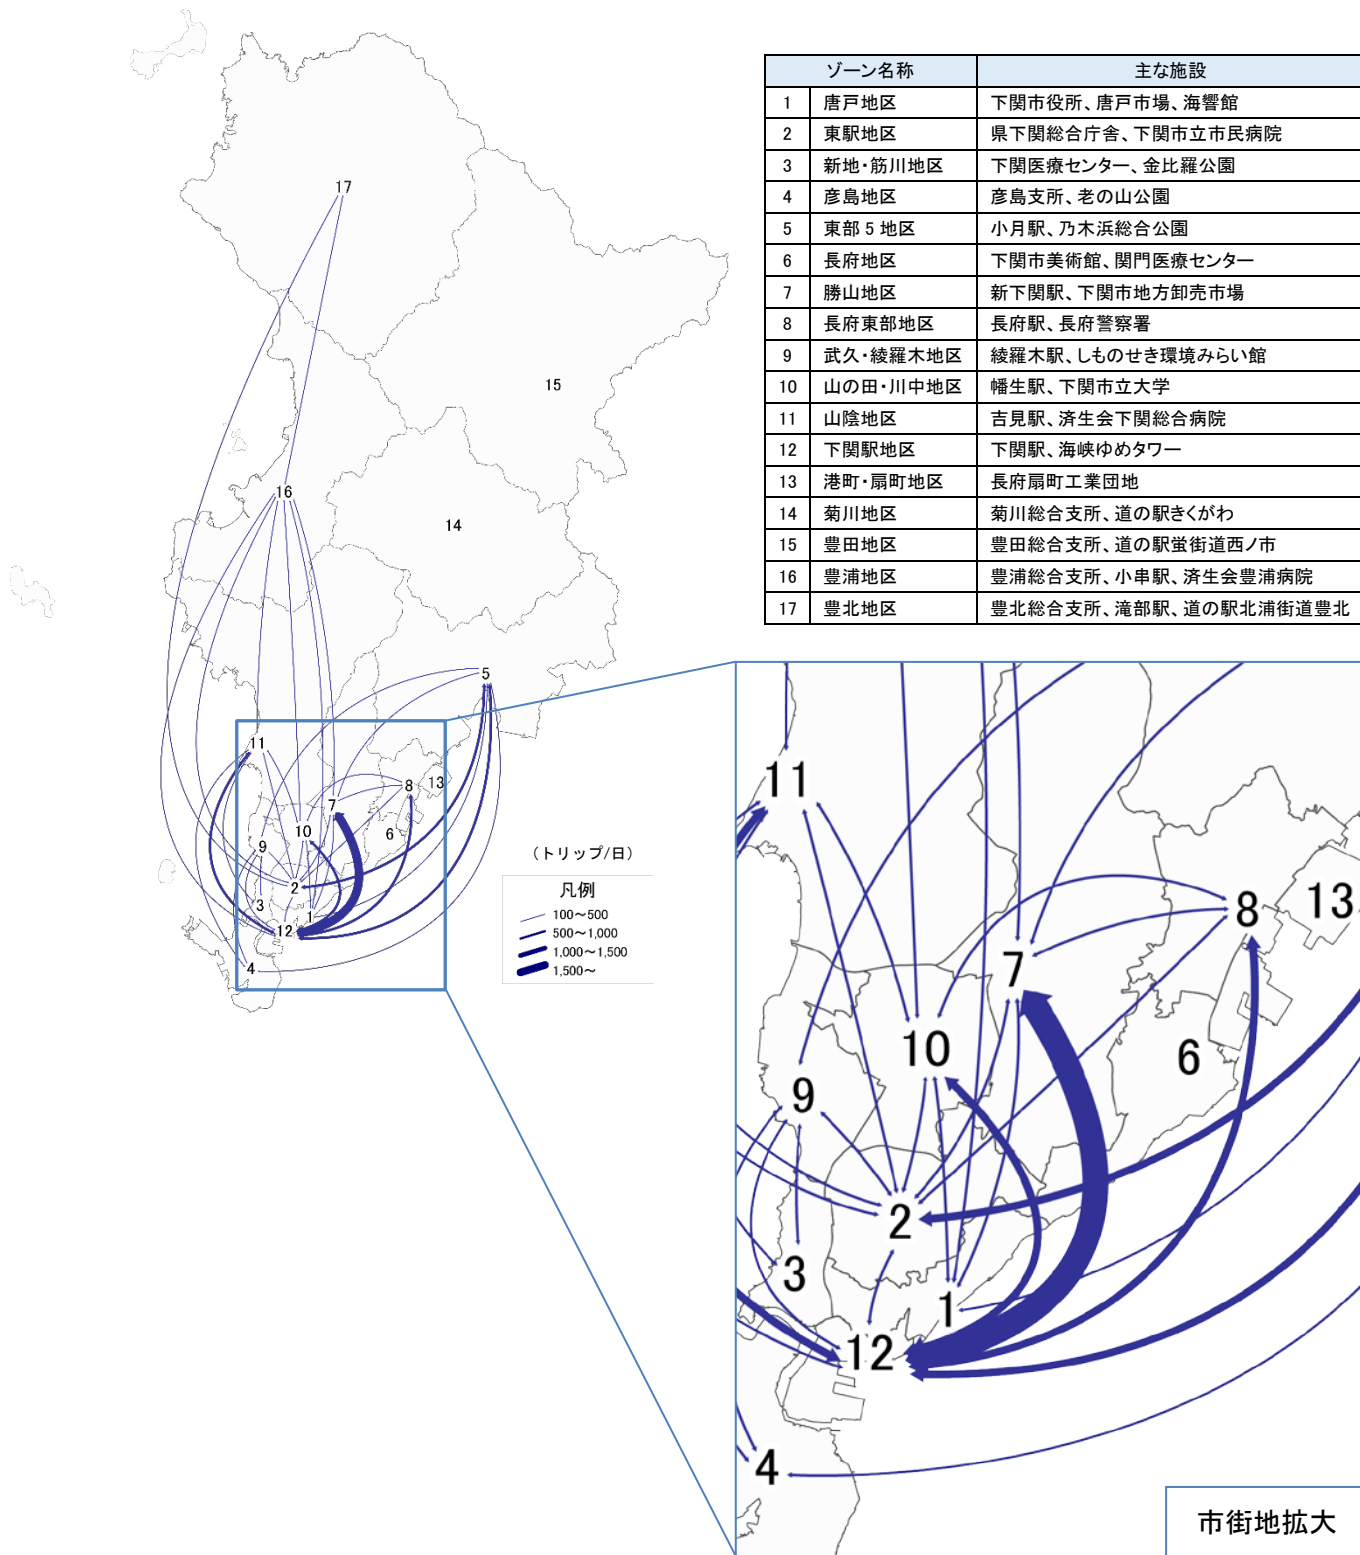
| | ゾーン名称 | 主な施設 |
|---|---|---|
| 1 | 唐戸地区 | 下関市役所、唐戸市場、海響館 |
| 2 | 東駅地区 | 県下関総合庁舎、下関市立市民病院 |
| 3 | 新地・筋川地区 | 下関医療センター、金比羅公園 |
| 4 | 彦島地区 | 彦島支所、老の山公園 |
| 5 | 東部 5 地区 | 小月駅、乃木浜総合公園 |
| 6 | 長府地区 | 下関市美術館、関門医療センター |
| 7 | 勝山地区 | 新下関駅、下関市地方卸売市場 |
| 8 | 長府東部地区 | 長府駅、長府警察署 |
| 9 | 武久・綾羅木地区 | 綾羅木駅、しものせき環境みらい館 |
| 10 | 山の田・川中地区 | 幡生駅、下関市立大学 |
| 11 | 山陰地区 | 吉見駅、済生会下関総合病院 |
| 12 | 下関駅地区 | 下関駅、海峡ゆめタワー |
| 13 | 港町・扇町地区 | 長府扇町工業団地 |
| 14 | 菊川地区 | 菊川総合支所、道の駅きくがわ |
| 15 | 豊田地区 | 豊田総合支所、道の駅蛍街道西ノ市 |
| 16 | 豊浦地区 | 豊浦総合支所、小串駅、済生会豊浦病院 |
| 17 | 豊北地区 | 豊北総合支所、滝部駅、道の駅北浦街道豊北 |

17
15
16
14
5
11
8
13
7
10
6
9
2
3
1
12
4

（トリップ/日）
凡例
100～500
500～1,000
1,000～1,500
1,500～

11
8
13
7
10
6
9
2
3
1
12
4
市街地拡大